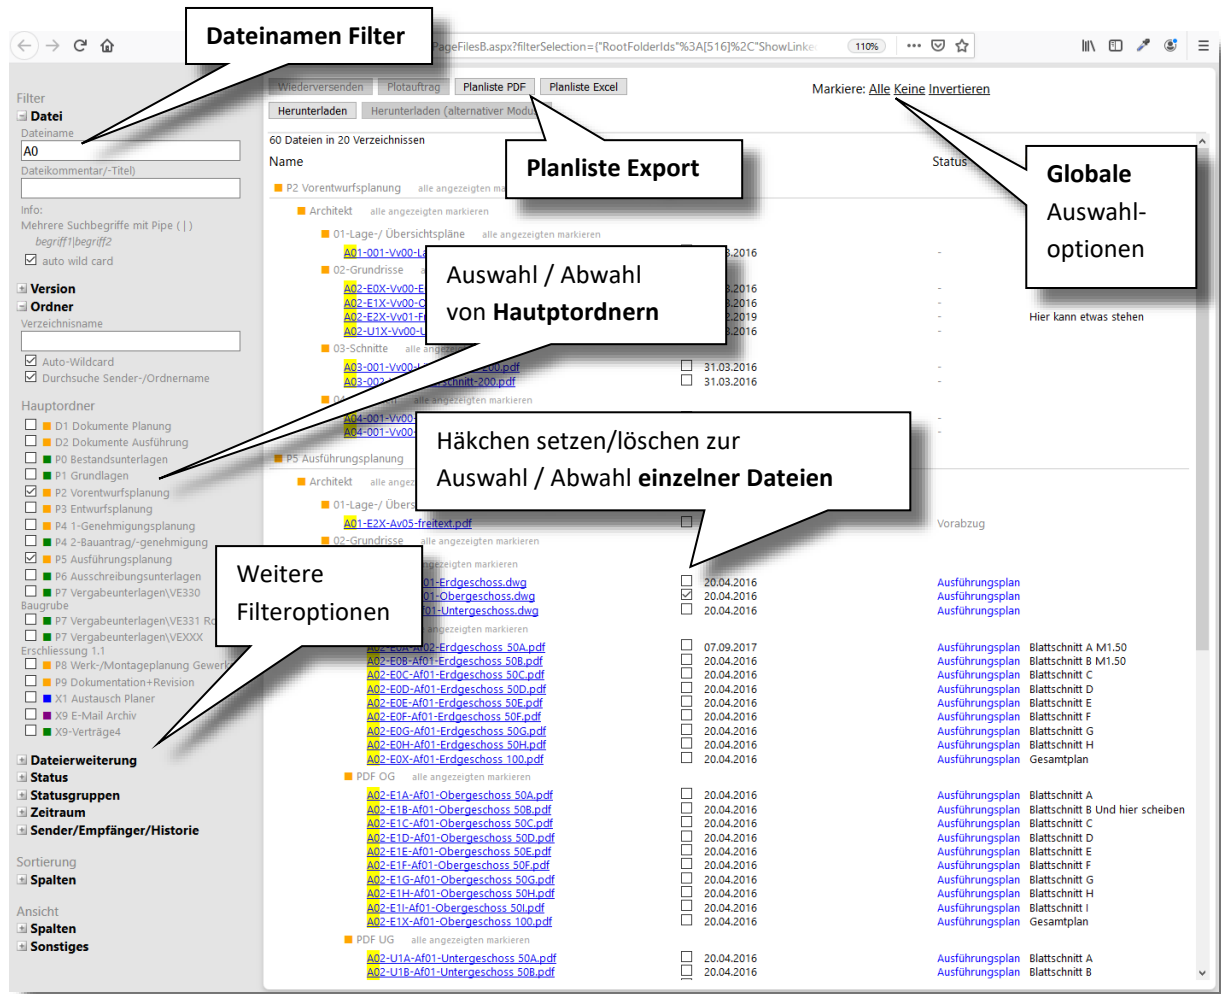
Dateinamen Filter

PageFilesB.aspx?filterSelection={"RootFolderIds"%3A[516]%2C"ShowLinke 110%

Filter
Datei
Dateiname
A0
Dateikommentar/-Titel)
Info:
Mehrere Suchbegriffe mit Pipe ( | )
begriff1|begriff2
auto wild card
Version
Ordner
Verzeichnisname
Auto-Wildcard
Durchsuche Sender-/Ordnername
Hauptordner
D1 Dokumente Planung
D2 Dokumente Ausführung
P0 Bestandsunterlagen
P1 Grundlagen
P2 Vorentwurfsplanung
P3 Entwurfsplanung
P4 1-Genehmigungsplanung
P4 2-Bauantrag/-genehmigung
P5 Ausführungsplanung
P6 Ausschreibungsunterlagen
P7 Vergabeunterlagen\VE330
Baugrube
P7 Vergabeunterlagen\VE331 Ro
P7 Vergabeunterlagen\VEXXX
Erschliessung 1.1
P8 Werk-/Montageplanung Gewerk
P9 Dokumentation+Revision
X1 Austausch Planer
X9 E-Mail Archiv
X9-Verträge4
Dateierweiterung
Status
Statusgruppen
Zeitraum
Sender/Empfänger/Historie
Sortierung
Spalten
Ansicht
Spalten
Sonstiges

Wiederversenden Plotauftrag Planliste PDF Planliste Excel
Herunterladen Herunterladen (alternativer Modus)
Markiere: Alle Keine Invertieren

60 Dateien in 20 Verzeichnissen
Name Status

Planliste Export

Globale Auswahl-optionen

P2 Vorentwurfsplanung alle angezeigten ma
Architekt alle angezeigten markieren
01-Lage-/ Übersichtspläne alle angezeigten markieren
A01-001-Vv00-La .2016 -
02-Grundrisse
A02-E0X-Vv00-E .2016 -
A02-E1X-Vv00-C .2016 -
A02-E2X-Vv01-F .2019 - Hier kann etwas stehen
A02-U1X-Vv00-L .2016 -

Auswahl / Abwahl von Hauptordnern

03-Schnitte alle angez
A03-001-Vv00- 200.pdf 31.03.2016 -
A03-002 schnitt-200.pdf 31.03.2016 -
alle angezeigten markieren
A04-001-Vv00-
A04-001-Vv00-

Häkchen setzen/löschen zur Auswahl / Abwahl einzelner Dateien

P5 Ausführungsplanung
Architekt alle angez
01-Lage-/ Übers
A01-E2X-Av05-freitext.pdf Vorabzug
02-Grundrisse alle angezeigten markieren
angezeigten markieren
01-Erdgeschoss.dwg 20.04.2016 Ausführungsplan
01-Obergeschoss.dwg 20.04.2016 Ausführungsplan
01-Untergeschoss.dwg 20.04.2016 Ausführungsplan
angezeigten markieren

Weitere Filteroptionen

A02-E0A-Af02-Erdgeschoss 50A.pdf 07.09.2017 Ausführungsplan Blattschnitt A M1.50
A02-E0B-Af01-Erdgeschoss 50B.pdf 20.04.2016 Ausführungsplan Blattschnitt B M1.50
A02-E0C-Af01-Erdgeschoss 50C.pdf 20.04.2016 Ausführungsplan Blattschnitt C
A02-E0D-Af01-Erdgeschoss 50D.pdf 20.04.2016 Ausführungsplan Blattschnitt D
A02-E0E-Af01-Erdgeschoss 50E.pdf 20.04.2016 Ausführungsplan Blattschnitt E
A02-E0F-Af01-Erdgeschoss 50F.pdf 20.04.2016 Ausführungsplan Blattschnitt F
A02-E0G-Af01-Erdgeschoss 50G.pdf 20.04.2016 Ausführungsplan Blattschnitt G
A02-E0H-Af01-Erdgeschoss 50H.pdf 20.04.2016 Ausführungsplan Blattschnitt H
A02-E0X-Af01-Erdgeschoss 100.pdf 20.04.2016 Ausführungsplan Gesamtplan
PDF OG alle angezeigten markieren
A02-E1A-Af01-Obergeschoss 50A.pdf 20.04.2016 Ausführungsplan Blattschnitt A
A02-E1B-Af01-Obergeschoss 50B.pdf 20.04.2016 Ausführungsplan Blattschnitt B Und hier scheiben
A02-E1C-Af01-Obergeschoss 50C.pdf 20.04.2016 Ausführungsplan Blattschnitt C
A02-E1D-Af01-Obergeschoss 50D.pdf 20.04.2016 Ausführungsplan Blattschnitt D
A02-E1E-Af01-Obergeschoss 50E.pdf 20.04.2016 Ausführungsplan Blattschnitt E
A02-E1F-Af01-Obergeschoss 50F.pdf 20.04.2016 Ausführungsplan Blattschnitt F
A02-E1G-Af01-Obergeschoss 50G.pdf 20.04.2016 Ausführungsplan Blattschnitt G
A02-E1H-Af01-Obergeschoss 50H.pdf 20.04.2016 Ausführungsplan Blattschnitt H
A02-E1I-Af01-Obergeschoss 50I.pdf 20.04.2016 Ausführungsplan Blattschnitt I
A02-E1X-Af01-Obergeschoss 100.pdf 20.04.2016 Ausführungsplan Gesamtplan
PDF UG alle angezeigten markieren
A02-U1A-Af01-Untergeschoss 50A.pdf 20.04.2016 Ausführungsplan Blattschnitt A
A02-U1B-Af01-Untergeschoss 50B.pdf 20.04.2016 Ausführungsplan Blattschnitt B